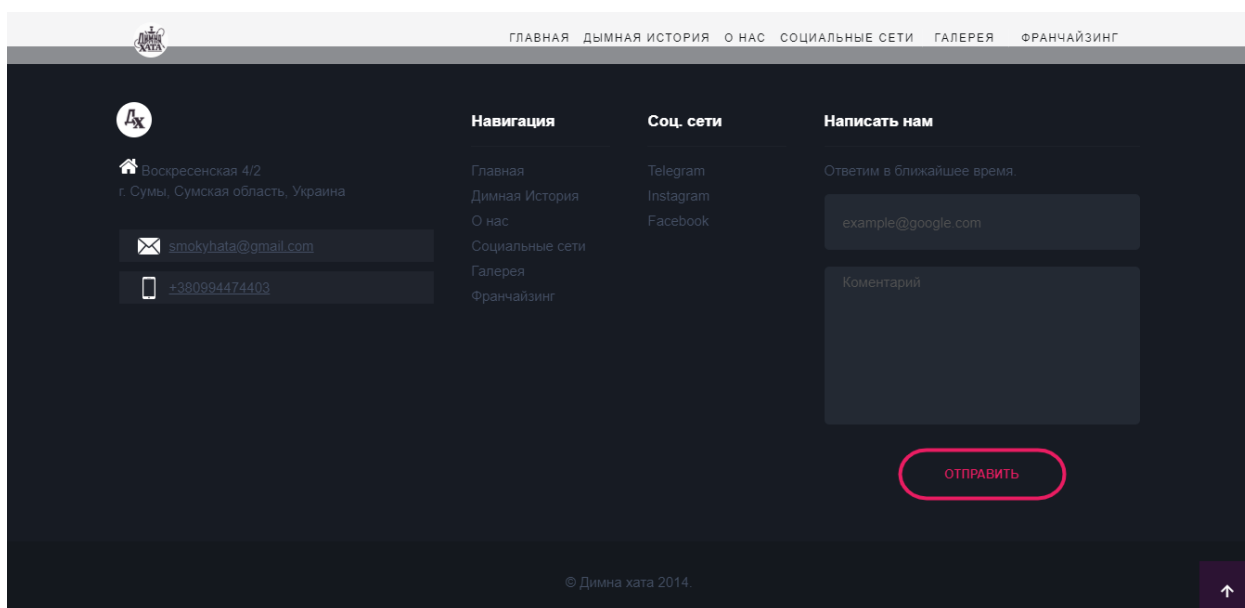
Димна хата

ГЛАВНАЯ ДЫМНАЯ ИСТОРИЯ О НАС СОЦИАЛЬНЫЕ СЕТИ ГАЛЕРЕЯ ФРАНЧАЙЗИНГ

ДХ

Воскресенская 4/2
г. Сумы, Сумская область, Украина

smokyhata@gmail.com

+380994474403

Навигация

Главная
Димная История
О нас
Социальные сети
Галерея
Франчайзинг

Соц. сети

Telegram
Instagram
Facebook

Написать нам

Ответим в ближайшее время.

example@google.com

Коментарий

ОТПРАВИТЬ

© Димна хата 2014.